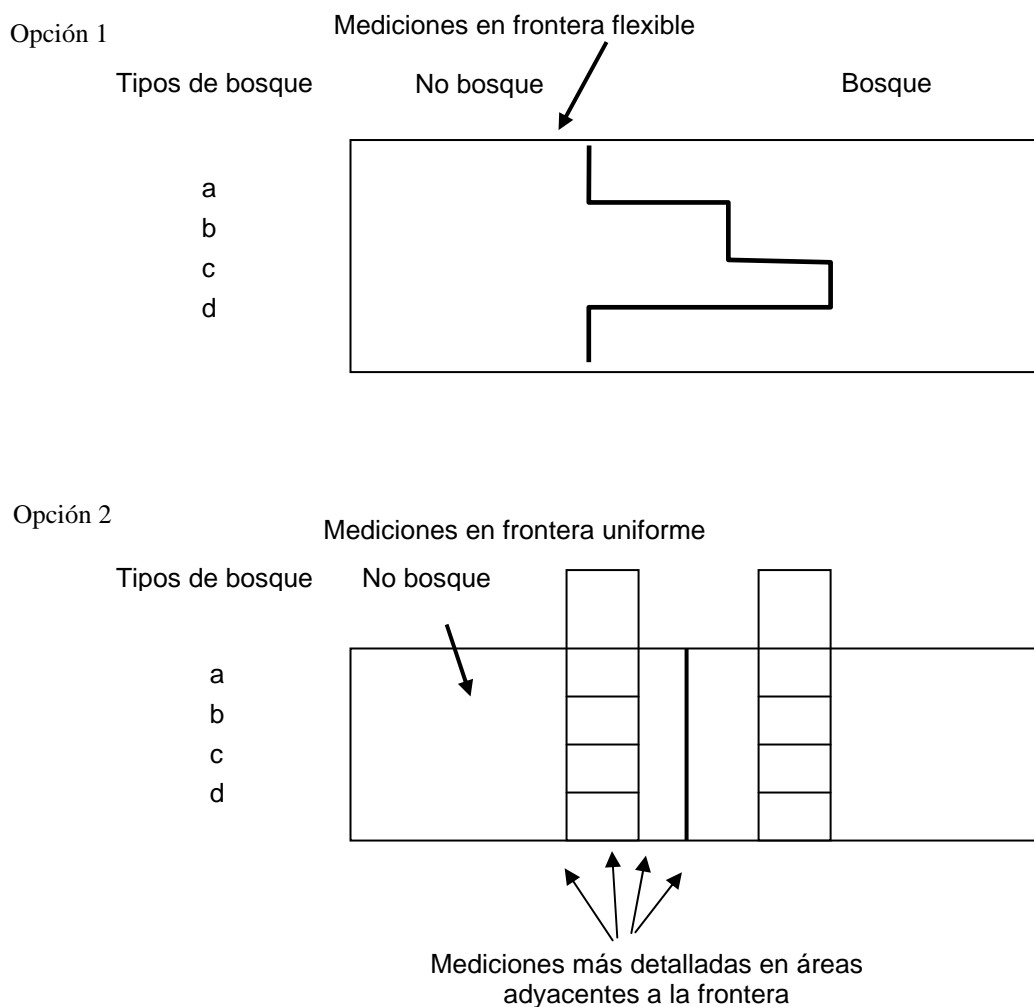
Opción 1

Mediciones en frontera flexible

Tipos de bosque

No bosque

Bosque

a
b
c
d

Opción 2

Mediciones en frontera uniforme

Tipos de bosque

No bosque

a
b
c
d

Mediciones más detalladas en áreas adyacentes a la frontera